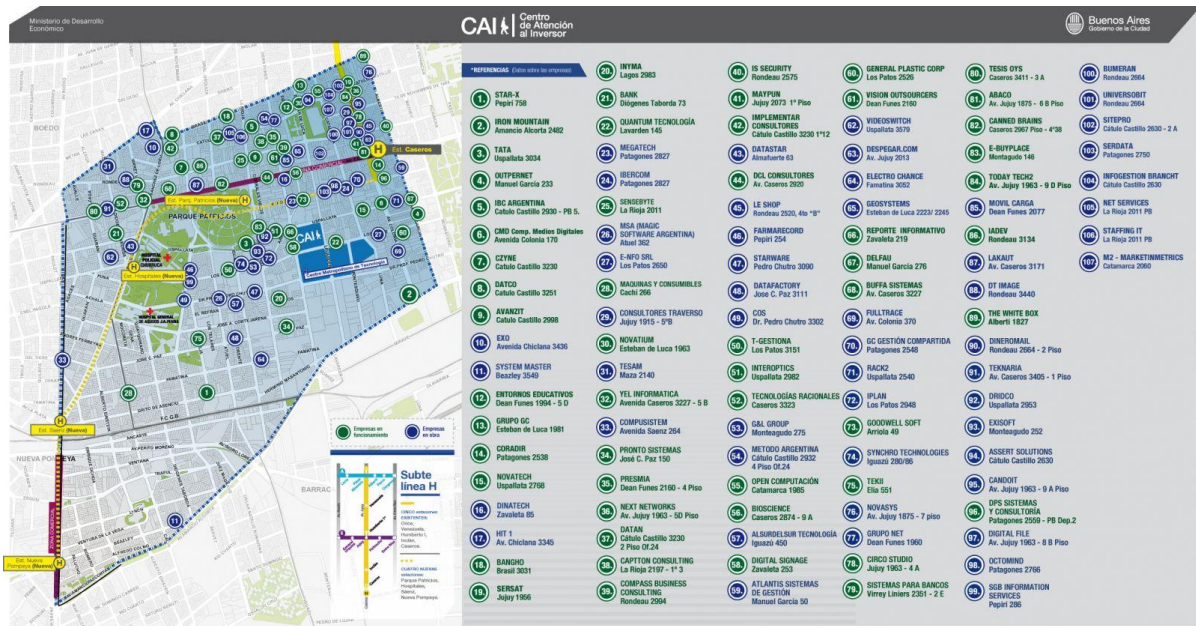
Ministerio de Desarrollo Económico

CAI Centro de Atención al Inversor

Buenos Aires Gobierno de la Ciudad

BOEDO

PARQUE PATRICIOS

Est. Parq. Patricios (Nueva)

Est. Hospitales (Nueva)

Est. Caseros

Est. Sáenz (Nueva)

NUEVA POMPEYA

Est. Nueva Pompeya (Nueva)

BARRACAS

CAI

Centro Metropolitano de Tecnología

Empresas en funcionamiento

Empresas en obra

Subte línea H

*REFERENCIAS (Datos sobre las empresas)

1. STAR-X Pepiri 758
2. IRON MOUNTAIN Amancio Alcorta 2482
3. TATA Uspallata 3034
4. OUTPERNET Manuel García 233
5. IBC ARGENTINA Cátulo Castillo 2930 - PB 5.
6. CMD Comp. Medios Digitales Avenida Colonia 170
7. CZYNE Catulo Castillo 3230
8. DATCO Catulo Castillo 3251
9. AVANZIT Catulo Castillo 2998
10. EXO Avenida Chiclana 3436
11. SYSTEM MASTER Beazley 3549
12. ENTORNOS EDUCATIVOS Dean Funes 1994 - 5 D
13. GRUPO GC Esteban de Luca 1981
14. CORADIR Patagones 2538
15. NOVATECH Uspallata 2768
16. DINATECH Zavaleta 85
17. HIT 1 Av. Chiclana 3345
18. BANGHO Brasil 3031
19. SERSAT Jujuy 1956
20. INYMA Lagos 2983
21. BANK Diógenes Taborda 73
22. QUANTUM TECNOLOGÍA Lavarden 145
23. MEGATECH Patagones 2827
24. IBERCOM Patagones 2827
25. SENSEBYTE La Rioja 2011
26. MSA (MAGIC SOFTWARE ARGENTINA) Atuel 362
27. E-NFO SRL Los Patos 2650
28. MAQUINAS Y CONSUMIBLES Cachi 266
29. CONSULTORES TRAVERSO Jujuy 1915 - 5°B
30. NOVATIUM Esteban de Luca 1963
31. TESAM Maza 2140
32. YEL INFORMATICA Avenida Caseros 3227 - 5 B
33. COMPUSISTEM Avenida Saenz 264
34. PRONTO SISTEMAS José C. Paz 150
35. PRESMIA Dean Funes 2160 - 4 Piso
36. NEXT NETWORKS Av. Jujuy 1963 - 5D Piso
37. DATAN Cátulo Castillo 3230 2 Piso Of.24
38. CAPTTON CONSULTING La Rioja 2197 - 1° 3
39. COMPASS BUSINESS CONSULTING Rondeau 2994
40. IS SECURITY Rondeau 2575
41. MAYPUN Jujuy 2073 1° Piso
42. IMPLEMENTAR CONSULTORES Cátulo Castillo 3230 1°12
43. DATASTAR Almafuerte 63
44. DCL CONSULTORES Av. Caseros 2920
45. LE SHOP Rondeau 2520, 4to "B"
46. FARMARECORD Pepiri 254
47. STARWARE Pedro Chutro 3090
48. DATAFACTORY Jose C. Paz 3111
49. COS Dr. Pedro Chutro 3302
50. T-GESTIONA Los Patos 3151
51. INTEROPTICS Uspallata 2982
52. TECNOLOGÍAS RACIONALES Caseros 3323
53. G&L GROUP Monteagudo 275
54. METODO ARGENTINA Cátulo Castillo 2932 4 Piso Of.24
55. OPEN COMPUTACIÓN Catamarca 1965
56. BIOSCIENCE Caseros 2874 - 9 A
57. ALSURDELSUR TECNOLOGÍA Iguazú 450
58. DIGITAL SIGNAGE Zavaleta 253
59. ATLANTIS SISTEMAS DE GESTIÓN Manuel García 50
60. GENERAL PLASTIC CORP Los Patos 2526
61. VISION OUTSOURCERS Dean Funes 2160
62. VIDEOSWITCH Uspallata 3579
63. DESPEGAR.COM Av. Jujuy 2013
64. ELECTRO CHANCE Famatina 3052
65. GEOSYSTEMS Esteban de Luca 2223/ 2245
66. REPORTE INFORMATIVO Zavaleta 219
67. DELFAU Manuel García 276
68. BUFFA SISTEMAS Av. Caseros 3227
69. FULLTRACE Av. Colonia 370
70. GC GESTIÓN COMPARTIDA Patagones 2548
71. RACK2 Uspallata 2540
72. IPLAN Los Patos 2948
73. GOODWELL SOFT Arriola 49
74. SYNCHRO TECHNOLOGIES Iguazú 280/86
75. TEKII Elia 551
76. NOVASYS Av. Jujuy 1875 - 7 piso
77. GRUPO NET Dean Funes 1960
78. CIRCO STUDIO Jujuy 1963 - 4 A
79. SISTEMAS PARA BANCOS Virrey Liniers 2351 - 2 E
80. TESIS OYS Caseros 3411 - 3 A
81. ABACO Av. Jujuy 1875 - 8 B Piso
82. CANNED BRAINS Caseros 2967 Piso - 4°38
83. E-BUYPLACE Montagudo 146
84. TODAY TECH2 Av. Jujuy 1963 - 9 D Piso
85. MOVIL CARGA Dean Funes 2077
86. IADEV Rondeau 3134
87. LAKAUT Av. Caseros 3171
88. DT IMAGE Rondeau 3440
89. THE WHITE BOX Alberti 1827
90. DINEROMAIL Rondeau 2664 - 2 Piso
91. TEKNARIA Av. Caseros 3405 - 1 Piso
92. DRIDCO Uspallata 2953
93. EXISOFT Monteagudo 252
94. ASSERT SOLUTIONS Cátulo Castillo 2630
95. CANDOIT Av. Jujuy 1963 - 9 A Piso
96. DPS SISTEMAS Y CONSULTORÍA Patagones 2559 - PB Dep.2
97. DIGITAL FILE Av. Jujuy 1963 - 8 B Piso
98. OCTOMIND Patagones 2766
99. SGB INFORMATION SERVICES Pepiri 286
100. BUMERAN Rondeau 2664
101. UNIVERSOBIT Rondeau 2664
102. SITEPRO Cátulo Castillo 2630 - 2 A
103. SERDATA Patagones 2750
104. INFOGESTION BRANCHT Cátulo Castillo 2630
105. NET SERVICES La Rioja 2011 PB
106. STAFFING IT La Rioja 2011 PB
107. M2 - MARKETINMETRICS Catamarca 2060